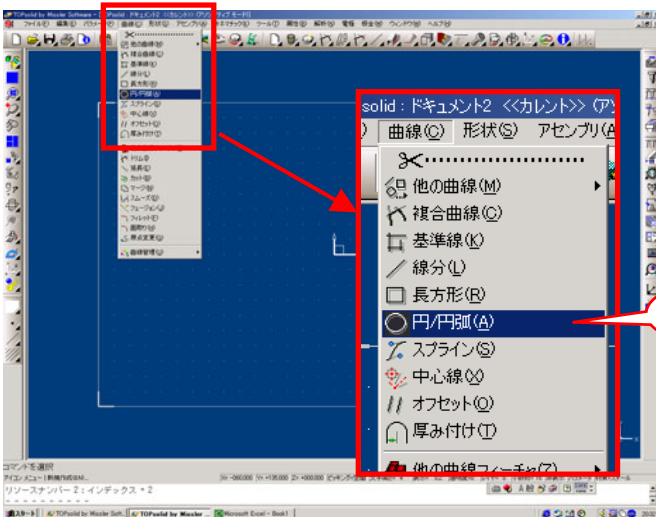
solid : ドキュメント2 <<カレント>> (ア

曲線(C) 形状(S) アセンブリ(A

他の曲線(M)
複合曲線(C)
基準線(K)
線分(L)
長方形(R)
円/円弧(A)
スプライン(S)
中心線(X)
オフセット(O)
厚み付け(T)
他の曲線フィーチャ(Z)

コマンドを選択
リソースナンバー 2 : インデックス = 2
スタート